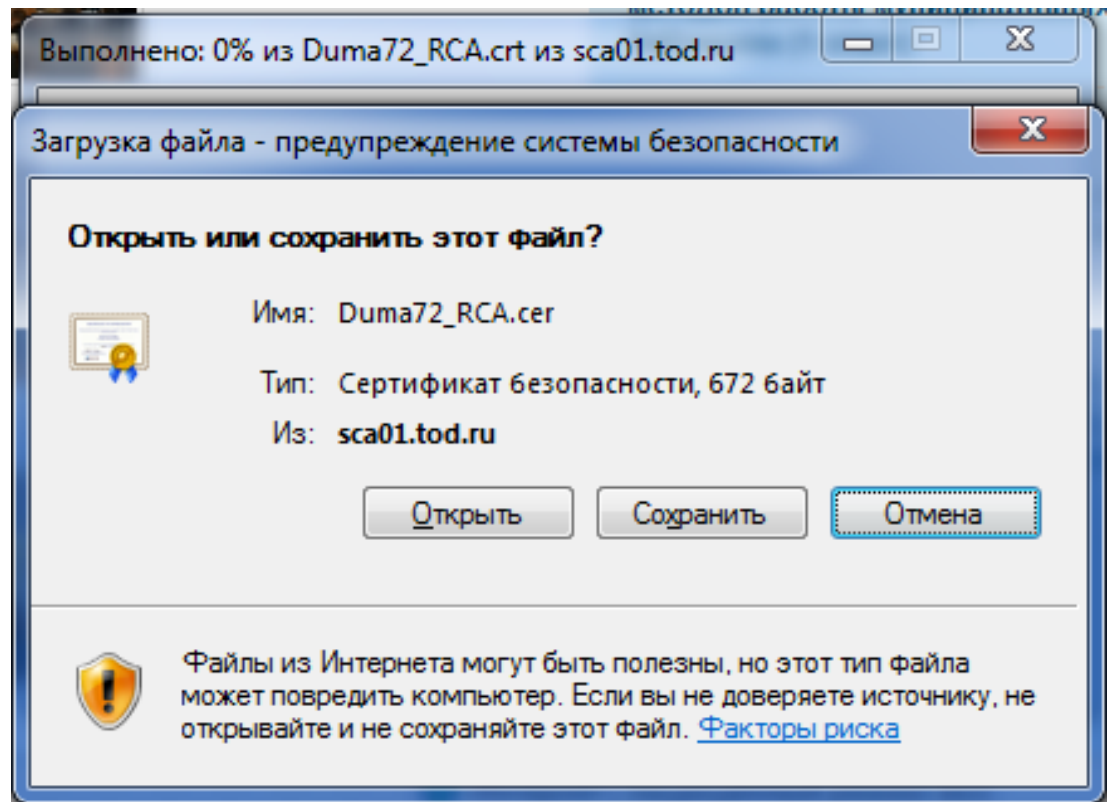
Выполнено: 0% из Duma72_RCA.crt из sca01.tod.ru

Загрузка файла - предупреждение системы безопасности

Открыть или сохранить этот файл?

Имя: Duma72_RCA.cer

Тип: Сертификат безопасности, 672 байт

Из: sca01.tod.ru

Открыть | Сохранить | Отмена

Файлы из Интернета могут быть полезны, но этот тип файла может повредить компьютер. Если вы не доверяете источнику, не открывайте и не сохраняйте этот файл. Факторы риска